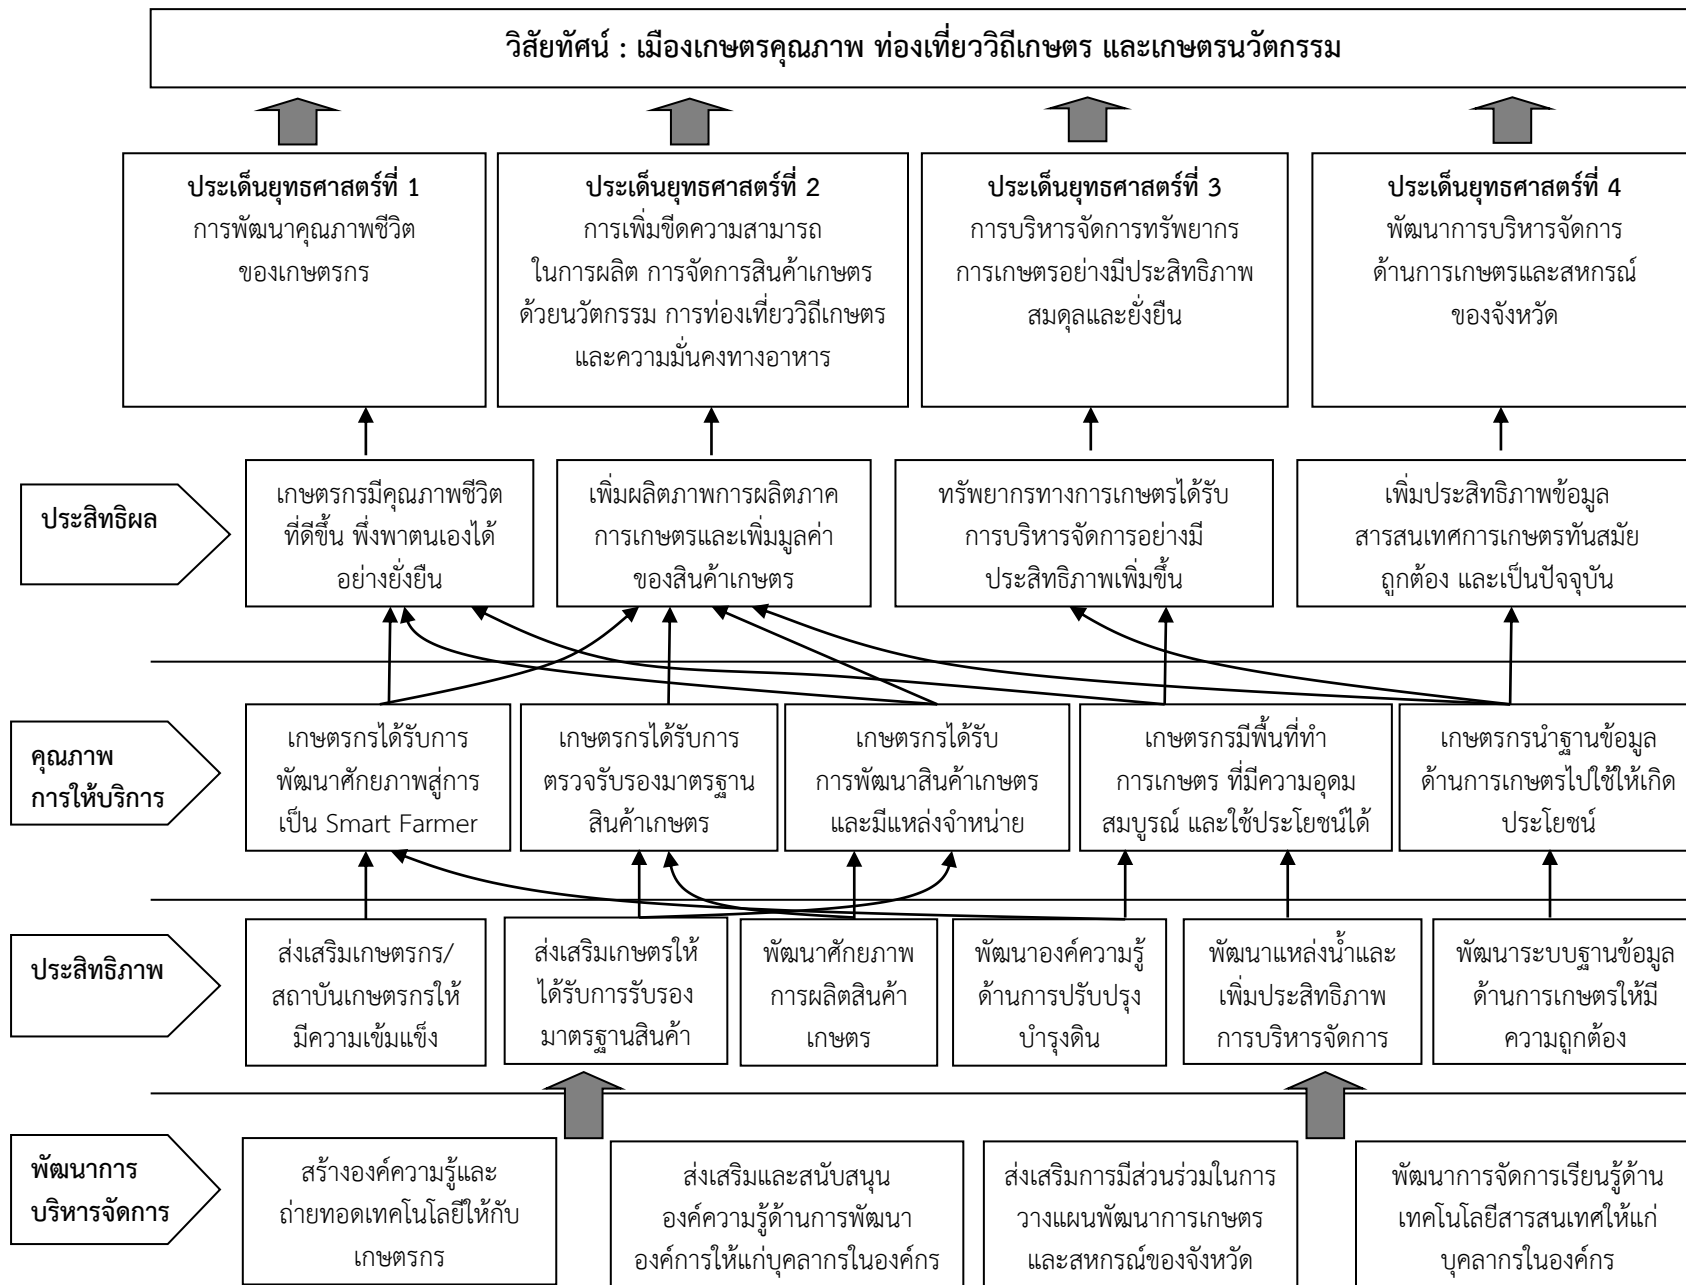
วิสัยทัศน์ : เมืองเกษตรคุณภาพ ท่องเที่ยววิถีเกษตร และเกษตรนวัตกรรม

ประเด็นยุทธศาสตร์ที่ 1
การพัฒนาคุณภาพชีวิตของเกษตรกร

ประเด็นยุทธศาสตร์ที่ 2
การเพิ่มขีดความสามารถในการผลิต การจัดการสินค้าเกษตรด้วยนวัตกรรม การท่องเที่ยววิถีเกษตร และความมั่นคงทางอาหาร

ประเด็นยุทธศาสตร์ที่ 3
การบริหารจัดการทรัพยากรการเกษตรอย่างมีประสิทธิภาพ สมดุลและยั่งยืน

ประเด็นยุทธศาสตร์ที่ 4
พัฒนาการบริหารจัดการด้านการเกษตรและสหกรณ์ของจังหวัด

ประสิทธิผล

เกษตรกรมีคุณภาพชีวิตที่ดีขึ้น พึ่งพาตนเองได้อย่างยั่งยืน

เพิ่มผลิตภาพการผลิตภาคการเกษตรและเพิ่มมูลค่าของสินค้าเกษตร

ทรัพยากรทางการเกษตรได้รับการบริหารจัดการอย่างมีประสิทธิภาพเพิ่มขึ้น

เพิ่มประสิทธิภาพข้อมูลสารสนเทศการเกษตรทันสมัย ถูกต้อง และเป็นปัจจุบัน

คุณภาพการให้บริการ

เกษตรกรได้รับการพัฒนาศักยภาพสู่การเป็น Smart Farmer

เกษตรกรได้รับการตรวจรับรองมาตรฐานสินค้าเกษตร

เกษตรกรได้รับการพัฒนาสินค้าเกษตรและมีแหล่งจำหน่าย

เกษตรกรมีพื้นที่ทำการเกษตร ที่มีความอุดมสมบูรณ์ และใช้ประโยชน์ได้

เกษตรกรนำฐานข้อมูลด้านการเกษตรไปใช้ให้เกิดประโยชน์

ประสิทธิภาพ

ส่งเสริมเกษตรกร/สถาบันเกษตรกรให้มีความเข้มแข็ง

ส่งเสริมเกษตรให้ได้รับการรับรองมาตรฐานสินค้า

พัฒนาศักยภาพการผลิตสินค้าเกษตร

พัฒนาองค์ความรู้ด้านการปรับปรุงบำรุงดิน

พัฒนาแหล่งน้ำและเพิ่มประสิทธิภาพการบริหารจัดการ

พัฒนาระบบฐานข้อมูลด้านการเกษตรให้มีความถูกต้อง

พัฒนาการบริหารจัดการ

สร้างองค์ความรู้และถ่ายทอดเทคโนโลยีให้กับเกษตรกร

ส่งเสริมและสนับสนุนองค์ความรู้ด้านการพัฒนาองค์การให้แก่บุคลากรในองค์กร

ส่งเสริมการมีส่วนร่วมในการวางแผนพัฒนาการเกษตรและสหกรณ์ของจังหวัด

พัฒนาการจัดการเรียนรู้ด้านเทคโนโลยีสารสนเทศให้แก่บุคลากรในองค์กร